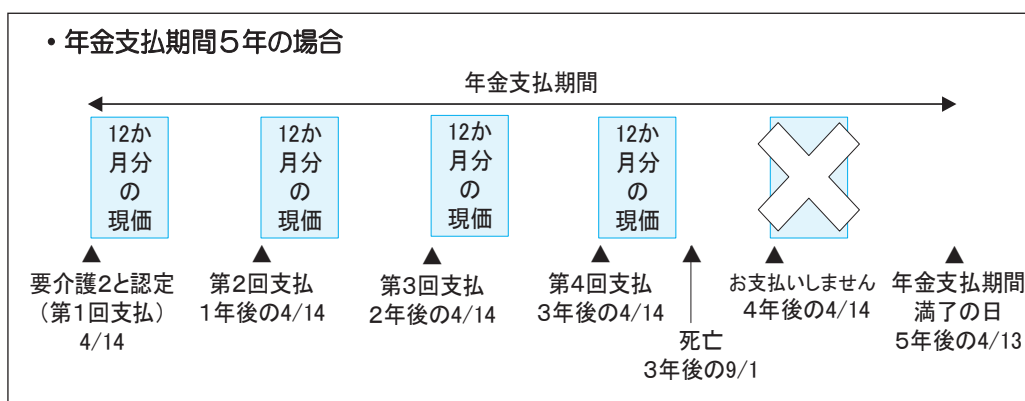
・年金支払期間５年の場合

年金支払期間

12か月分の現価

12か月分の現価

12か月分の現価

12か月分の現価

要介護2と認定（第1回支払）4/14

第2回支払 1年後の4/14

第3回支払 2年後の4/14

第4回支払 3年後の4/14

死亡 3年後の9/1

お支払いしません 4年後の4/14

年金支払期間満了の日 5年後の4/13